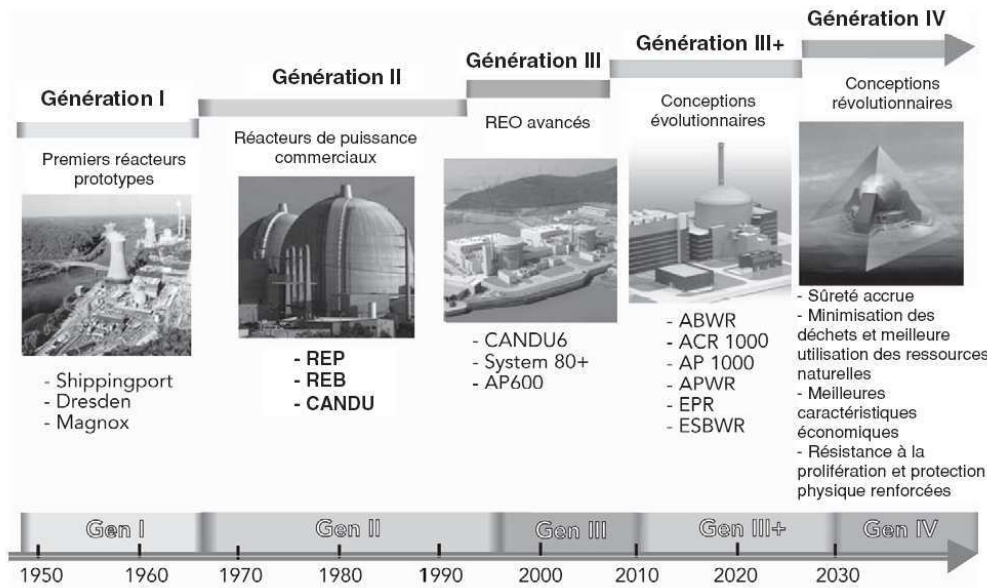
Génération I

Premiers réacteurs prototypes

- Shippingport
- Dresden
- Magnox

Génération II

Réacteurs de puissance commerciaux

- REP
- REB
- CANDU

Génération III

REO avancés

- CANDU6
- System 80+
- AP600

Génération III+

Conceptions évolutionnaires

- ABWR
- ACR 1000
- AP 1000
- APWR
- EPR
- ESBWR

Génération IV

Conceptions révolutionnaires

- Sûreté accrue
- Minimisation des déchets et meilleure utilisation des ressources naturelles
- Meilleures caractéristiques économiques
- Résistance à la prolifération et protection physique renforcées

Gen I Gen II Gen III Gen III+ Gen IV

1950 1960 1970 1980 1990 2000 2010 2020 2030